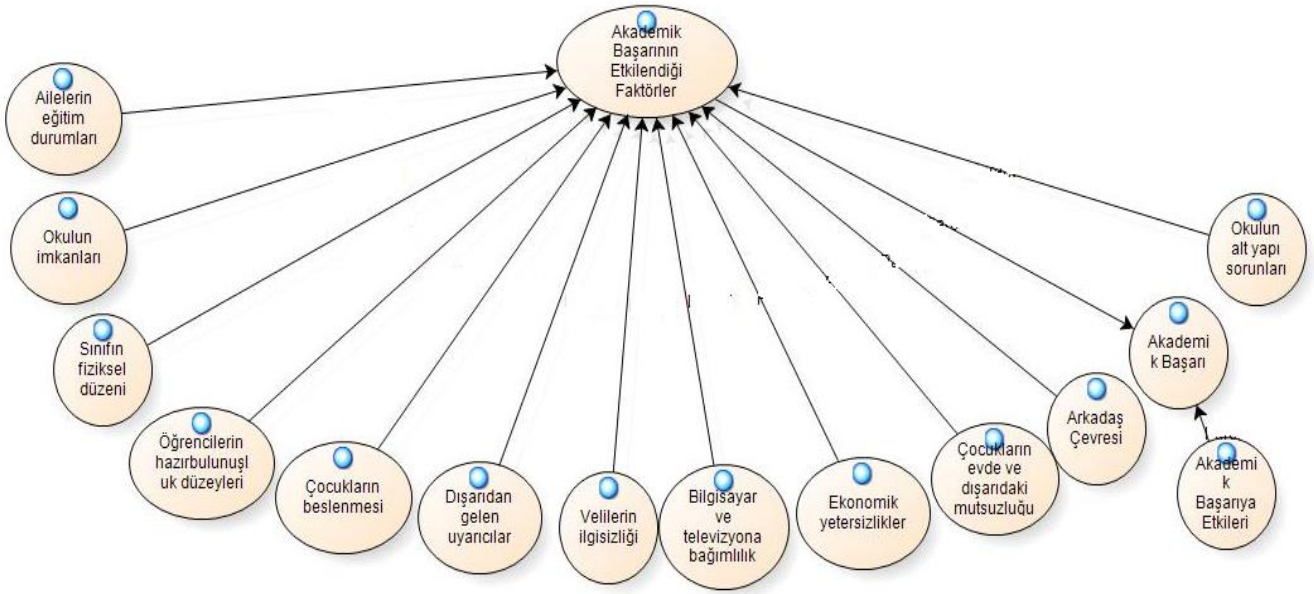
Akademik Başarının Etkilendiği Faktörler

Ailelerin eğitim durumları

Okulun imkanları

Sınıfın fiziksel düzeni

Öğrencilerin hazırbulunuşl uk düzeyleri

Çocukların beslenmesi

Dışarıdan gelen uyarıcılar

Velilerin ilgisizliği

Bilgisayar ve televizyona bağımlılık

Ekonomik yetersizlikler

Çocukların evde ve dışarıdaki mutsuzluğu

Arkadaş Çevresi

Akademi k Başarı

Akademi k Başarıya Etkileri

Okulun alt yapı sorunları